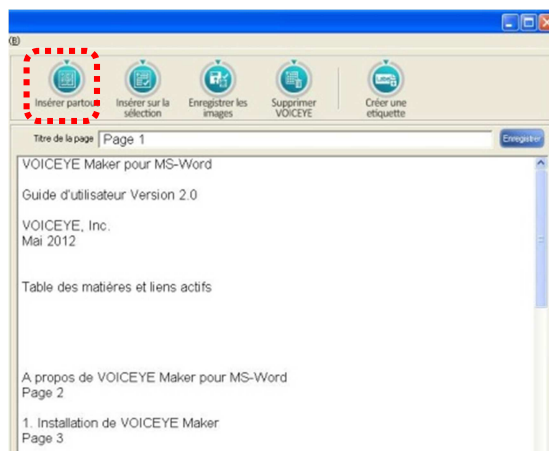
(B)

Insérer partout
Insérer sur la sélection
Enregistrer les images
Supprimer VOICEYE
Créer une etiquette

Titre de la page Page 1
Enregistrer

VOICEYE Maker pour MS-Word

Guide d'utilisateur Version 2.0

VOICEYE, Inc.
Mai 2012

Table des matières et liens actifs

A propos de VOICEYE Maker pour MS-Word
Page 2

1. Installation de VOICEYE Maker
Page 3